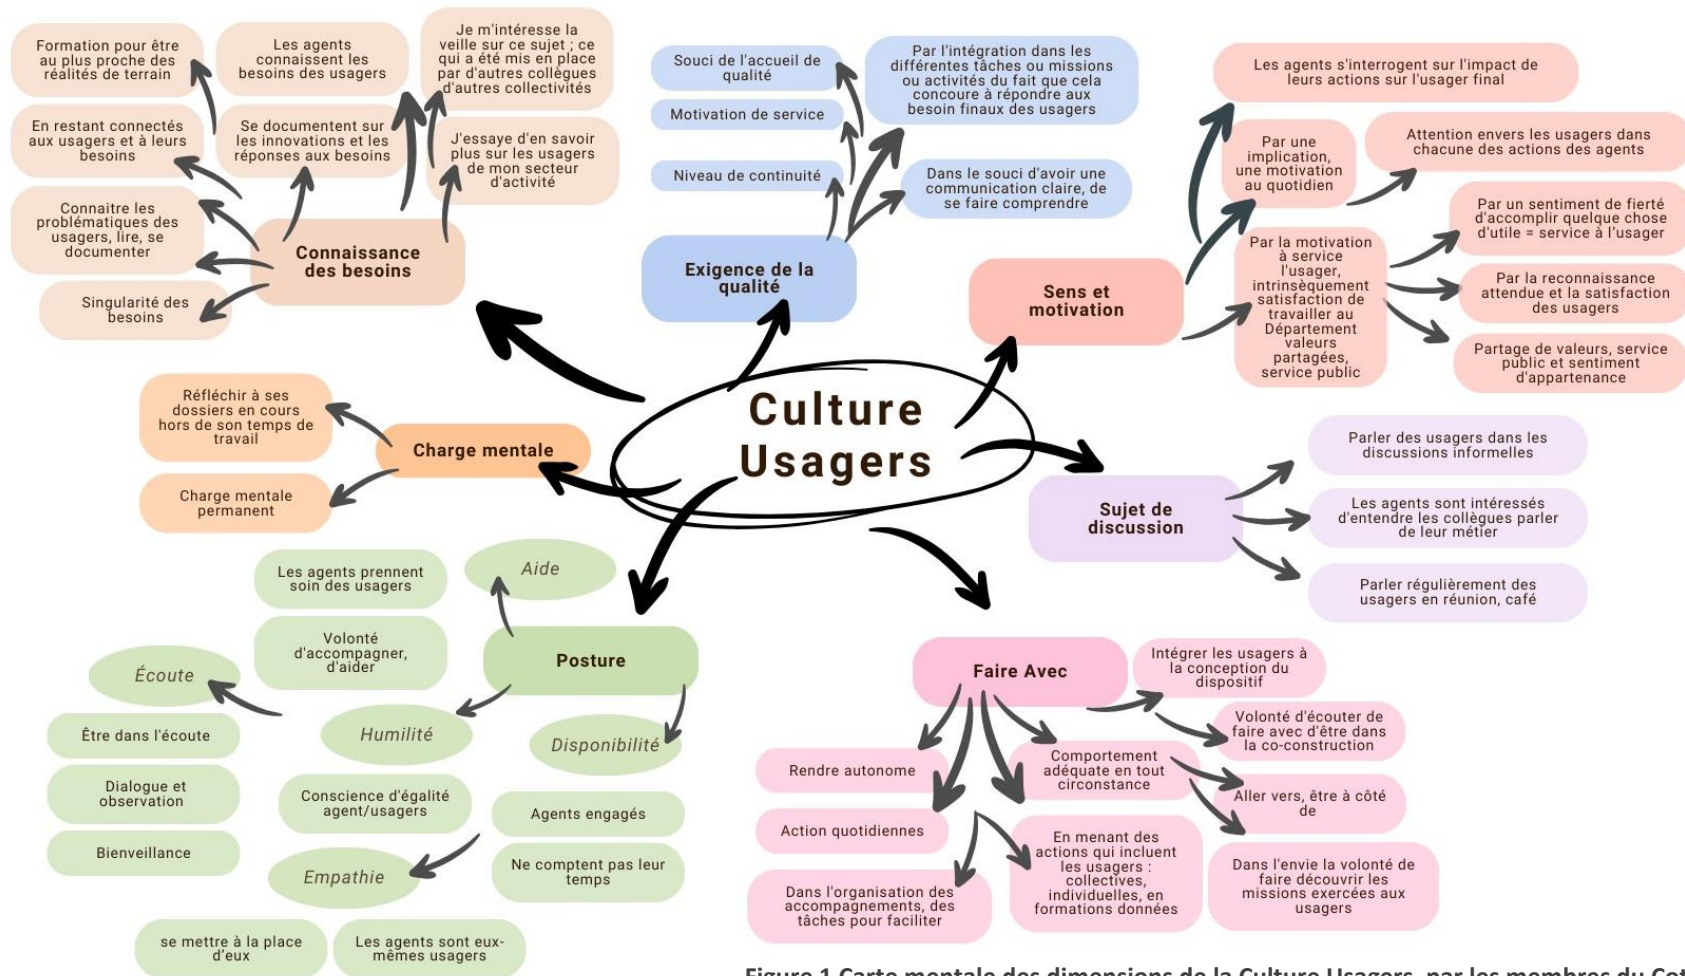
Culture Usagers

Connaissance des besoins

Formation pour être au plus proche des réalités de terrain

Les agents connaissent les besoins des usagers

Je m'intéresse la veille sur ce sujet ; ce qui a été mis en place par d'autres collègues d'autres collectivités

En restant connectés aux usagers et à leurs besoins

Se documenter sur les innovations et les réponses aux besoins

J'essaye d'en savoir plus sur les usagers de mon secteur d'activité

Connaitre les problématiques des usagers, lire, se documenter

Singularité des besoins

Exigence de la qualité

Souci de l'accueil de qualité

Motivation de service

Niveau de continuité

Par l'intégration dans les différentes tâches ou missions ou activités du fait que cela concoure à répondre aux besoin finaux des usagers

Dans le souci d'avoir une communication claire, de se faire comprendre

Sens et motivation

Les agents s'interrogent sur l'impact de leurs actions sur l'usager final

Par une implication, une motivation au quotidien

Attention envers les usagers dans chacune des actions des agents

Par la motivation à service l'usager, intrinsèquement satisfaction de travailler au Département valeurs partagées, service public

Par un sentiment de fierté d'accomplir quelque chose d'utile = service à l'usager

Par la reconnaissance attendue et la satisfaction des usagers

Partage de valeurs, service public et sentiment d'appartenance

Charge mentale

Réfléchir à ses dossiers en cours hors de son temps de travail

Charge mentale permanent

Sujet de discussion

Parler des usagers dans les discussions informelles

Les agents sont intéressés d'entendre les collègues parler de leur métier

Parler régulièrement des usagers en réunion, café

Posture

Les agents prennent soin des usagers

Aide

Volonté d'accompagner, d'aider

Écoute

Humilité

Disponibilité

Être dans l'écoute

Dialogue et observation

Bienveillance

Conscience d'égalité agent/usagers

Agents engagés

Ne comptent pas leur temps

Empathie

se mettre à la place d'eux

Les agents sont eux-mêmes usagers

Faire Avec

Intégrer les usagers à la conception du dispositif

Volonté d'écouter de faire avec d'être dans la co-construction

Rendre autonome

Comportement adéquate en tout circonstance

Aller vers, être à côté de

Action quotidiennes

En menant des actions qui incluent les usagers : collectives, individuelles, en formations données

Dans l'organisation des accompagnements, des tâches pour faciliter

Dans l'envie la volonté de faire découvrir les missions exercées aux usagers

Figure 1 Carte mentale des dimensions de la Culture Usagers, par les membres du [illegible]